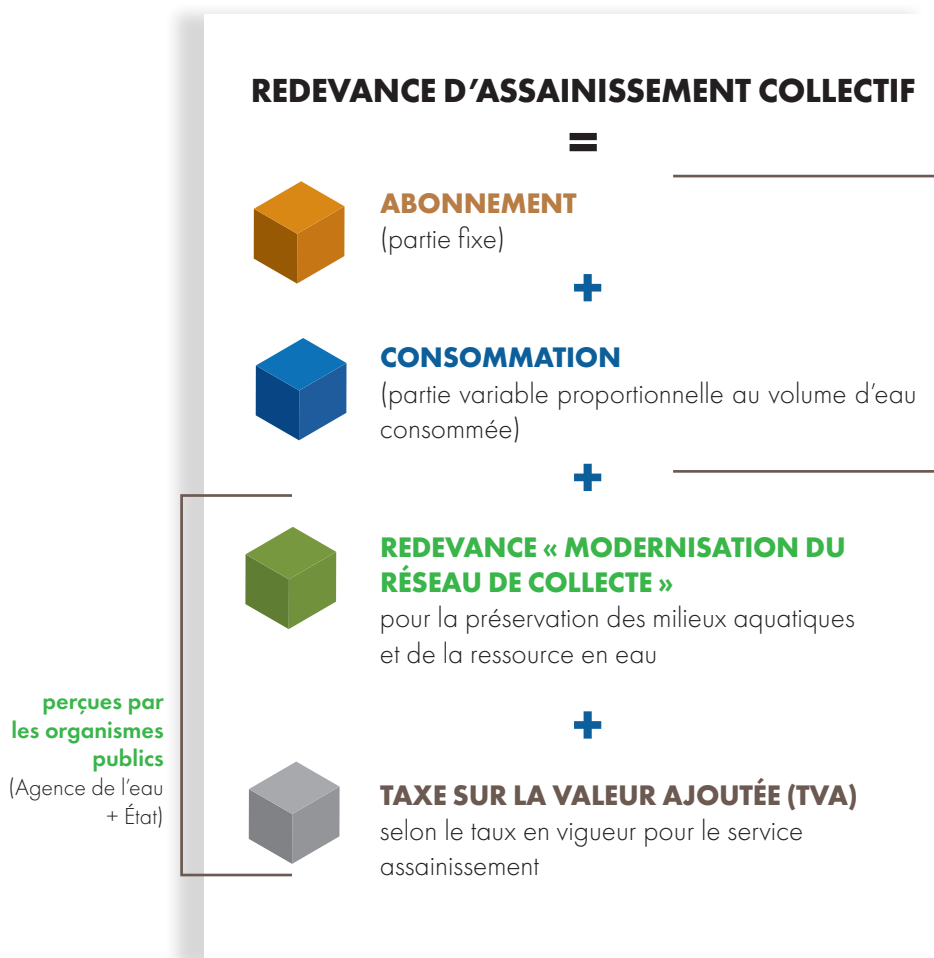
REDEVANCE D’ASSAINISSEMENT COLLECTIF

=

ABONNEMENT
(partie fixe)

+

CONSOMMATION
(partie variable proportionnelle au volume d’eau consommée)

+

REDEVANCE « MODERNISATION DU RÉSEAU DE COLLECTE »
pour la préservation des milieux aquatiques et de la ressource en eau

+

TAXE SUR LA VALEUR AJOUTÉE (TVA)
selon le taux en vigueur pour le service assainissement

perçues par les organismes publics
(Agence de l’eau + État)